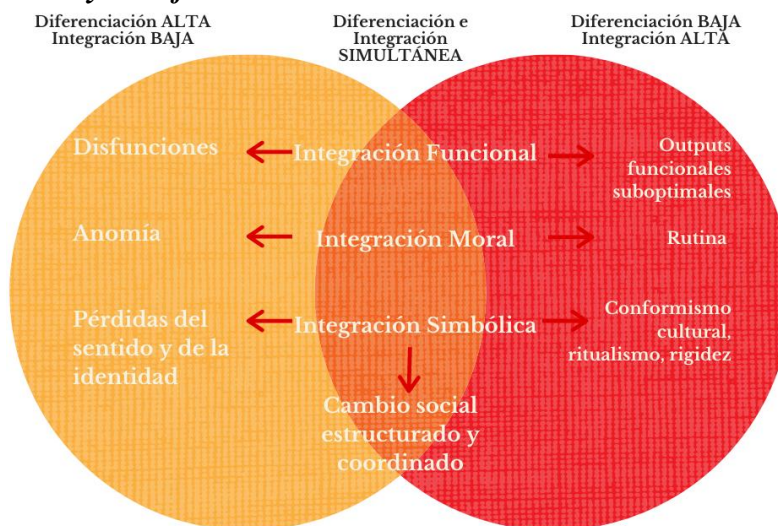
Diferenciación ALTA Integración BAJA

Diferenciación e Integración SIMULTÁNEA

Diferenciación BAJA Integración ALTA

Disfunciones

Integración Funcional

Outputs funcionales suboptimales

Anomía

Integración Moral

Rutina

Pérdidas del sentido y de la identidad

Integración Simbólica

Conformismo cultural, ritualismo, rigidez

Cambio social estructurado y coordinado